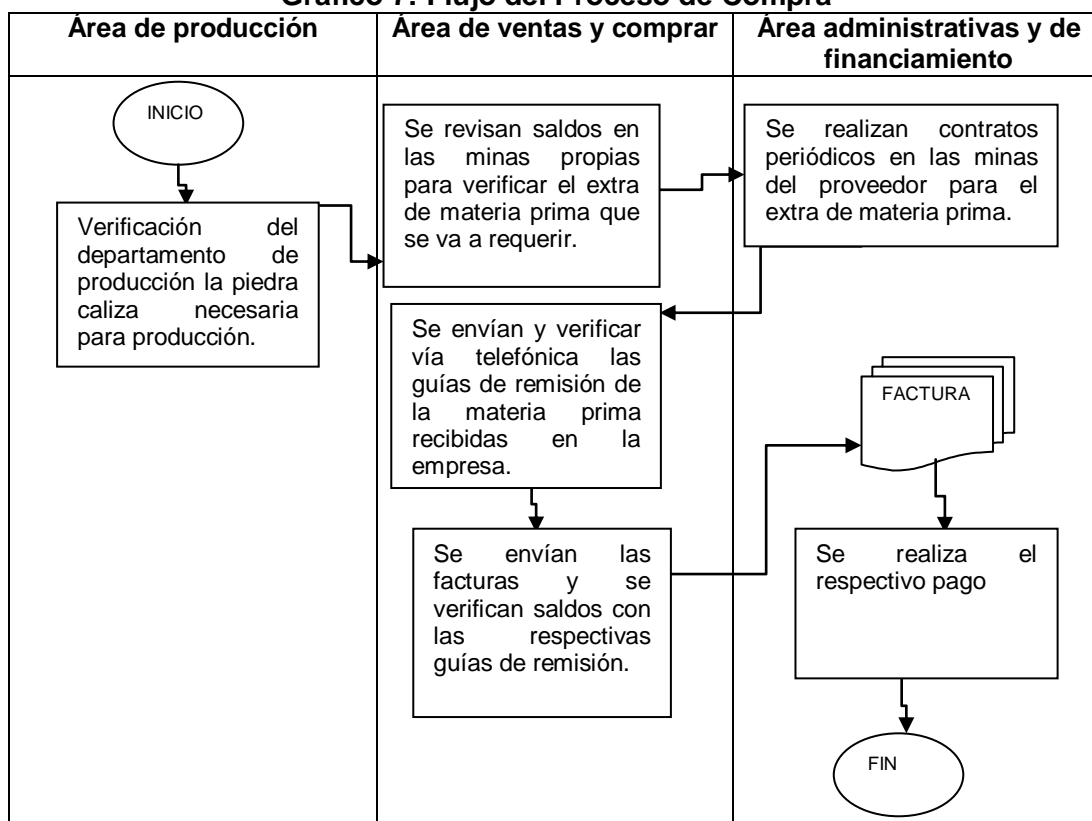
Gráfico 7: Flujo del Proceso de Compra

Área de producción

Área de ventas y comprar

Área administrativas y de financiamiento

INICIO

Verificación del departamento de producción la piedra caliza necesaria para producción.

Se revisan saldos en las minas propias para verificar el extra de materia prima que se va a requerir.

Se realizan contratos periódicos en las minas del proveedor para el extra de materia prima.

Se envían y verificar vía telefónica las guías de remisión de la materia prima recibidas en la empresa.

FACTURA

Se envían las facturas y se verifican saldos con las respectivas guías de remisión.

Se realiza el respectivo pago

FIN